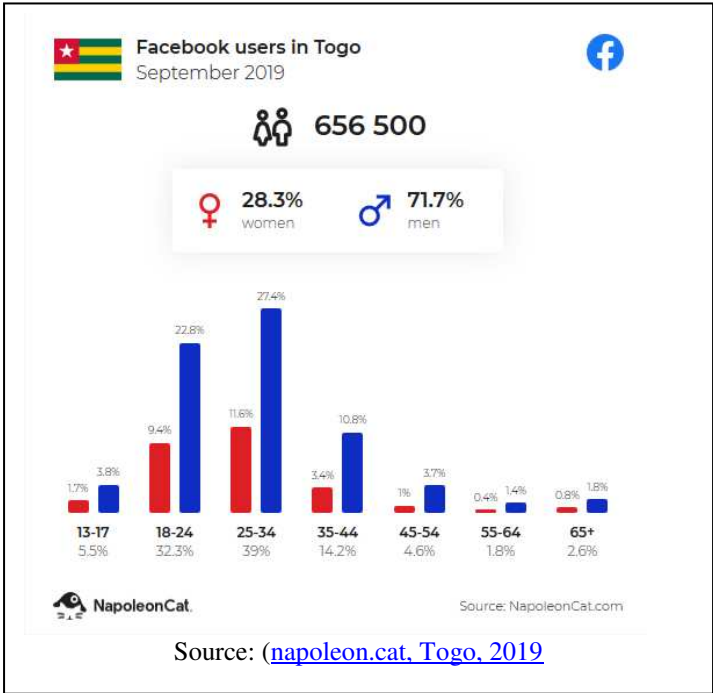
Facebook users in Togo
September 2019

656 500

28.3%
women

71.7%
men

1.7%
3.8%
13-17
5.5%

9.4%
22.8%
18-24
32.3%

11.6%
27.4%
25-34
39%

3.4%
10.8%
35-44
14.2%

1%
3.7%
45-54
4.6%

0.4%
1.4%
55-64
1.8%

0.8%
1.8%
65+
2.6%

NapoleonCat.

Source: NapoleonCat.com

Source: (napoleon.cat, Togo, 2019